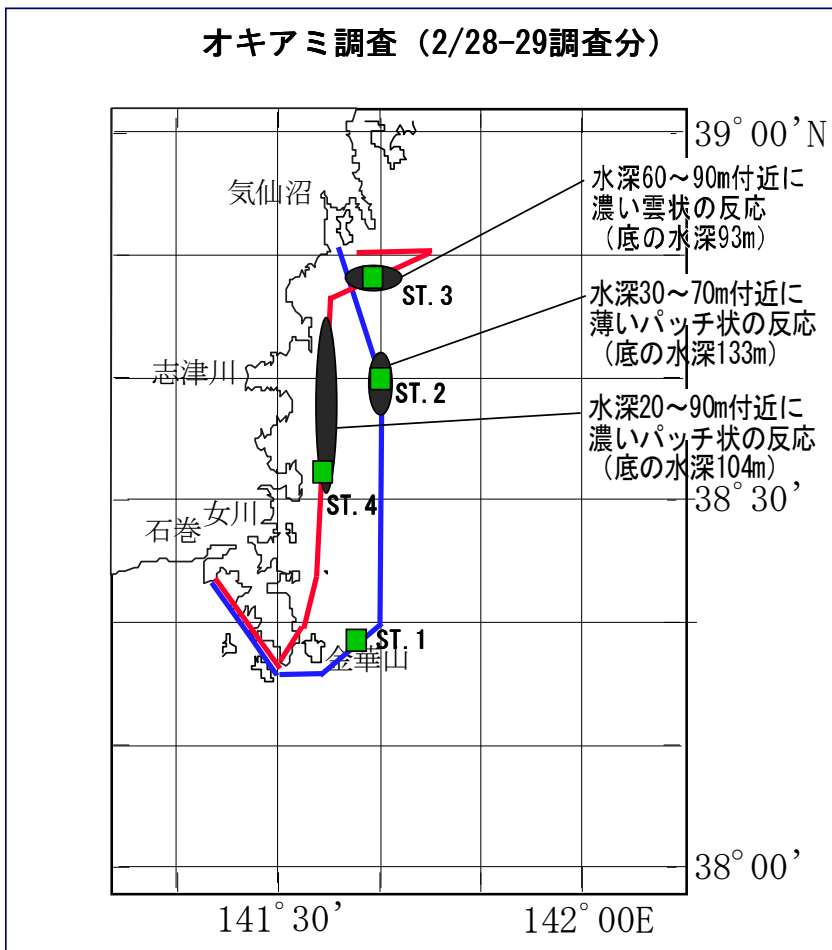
オキアミ調査（2/28-29調査分）

39°00’N

気仙沼

水深60～90m付近に濃い雲状の反応（底の水深93m）

ST. 3

水深30～70m付近に薄いパッチ状の反応（底の水深133m）

志津川

ST. 2

水深20～90m付近に濃いパッチ状の反応（底の水深104m）

ST. 4

38°30’

石巻

女川

ST. 1

金華山

38°00’

141°30’

142°00E